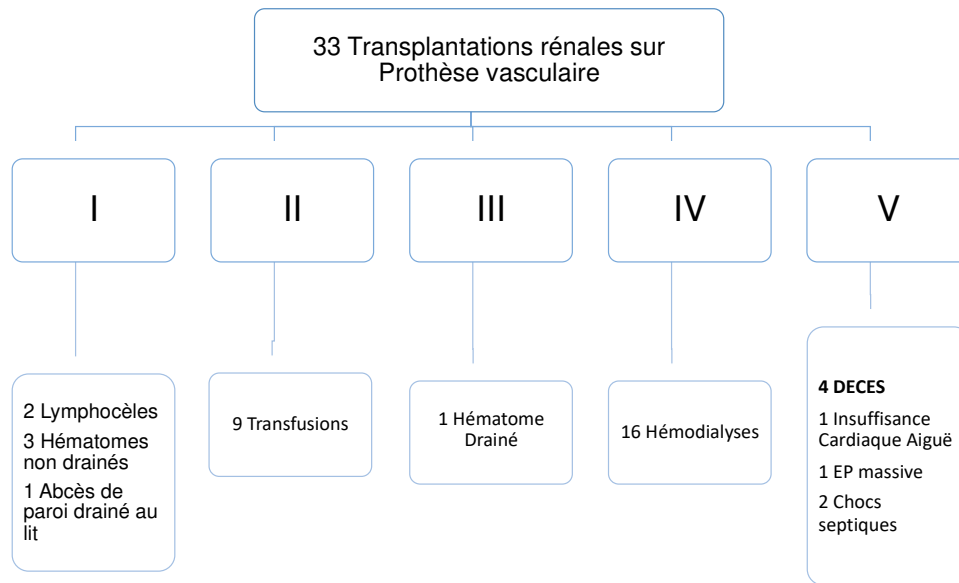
33 Transplantations rénales sur Prothèse vasculaire

I

II

III

IV

V

2 Lymphocèles
3 Hématomes non drainés
1 Abcès de paroi drainé au lit

9 Transfusions

1 Hématome Drainé

16 Hémodialyses

**4 DECES**
1 Insuffisance Cardiaque Aiguë
1 EP massive
2 Chocs septiques